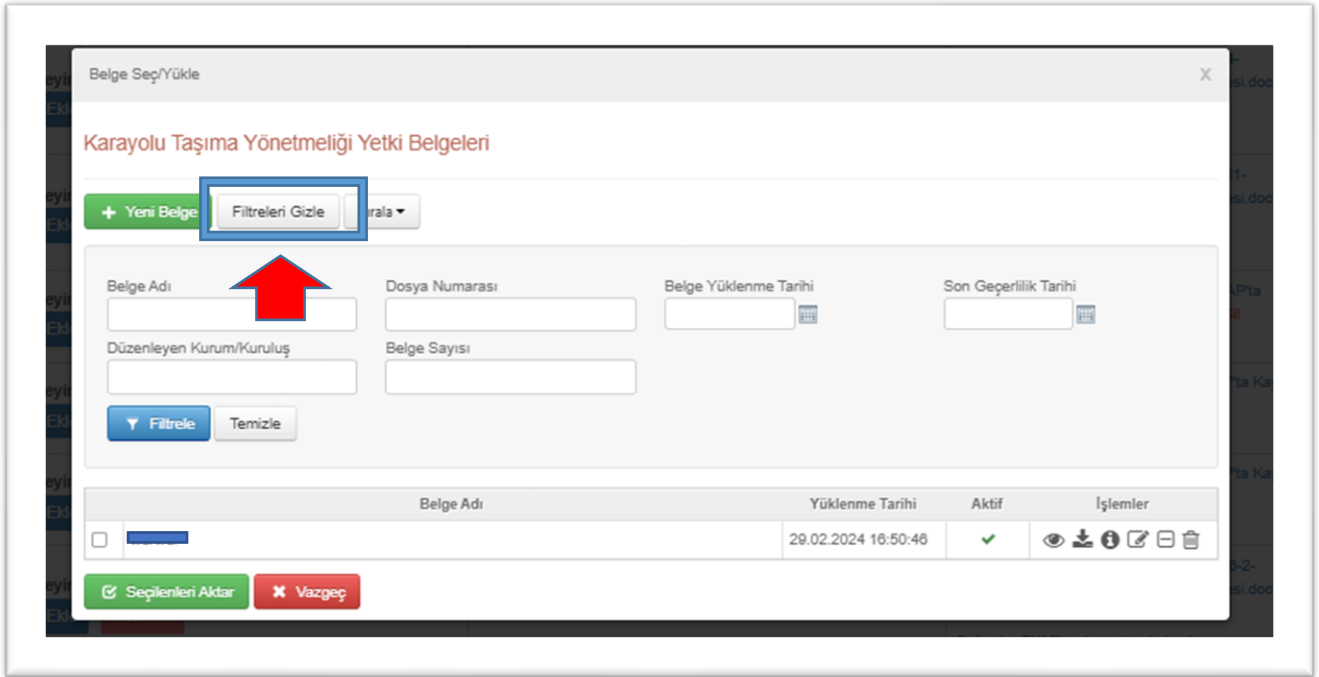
Belge Seç/Yükle

X

Karayolu Taşıma Yönetmeliği Yetki Belgeleri

+ Yeni Belge

Filtreleri Gizle

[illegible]rala

Belge Adı

Dosya Numarası

Belge Yüklenme Tarihi

Son Geçerlilik Tarihi

Düzenleyen Kurum/Kuruluş

Belge Sayısı

Filtrele

Temizle

| | Belge Adı | Yüklenme Tarihi | Aktif | İşlemler |
|---|---|---|---|---|
| | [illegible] | 29.02.2024 16:50:46 | ✔ | |

Seçilenleri Aktar

Vazgeç